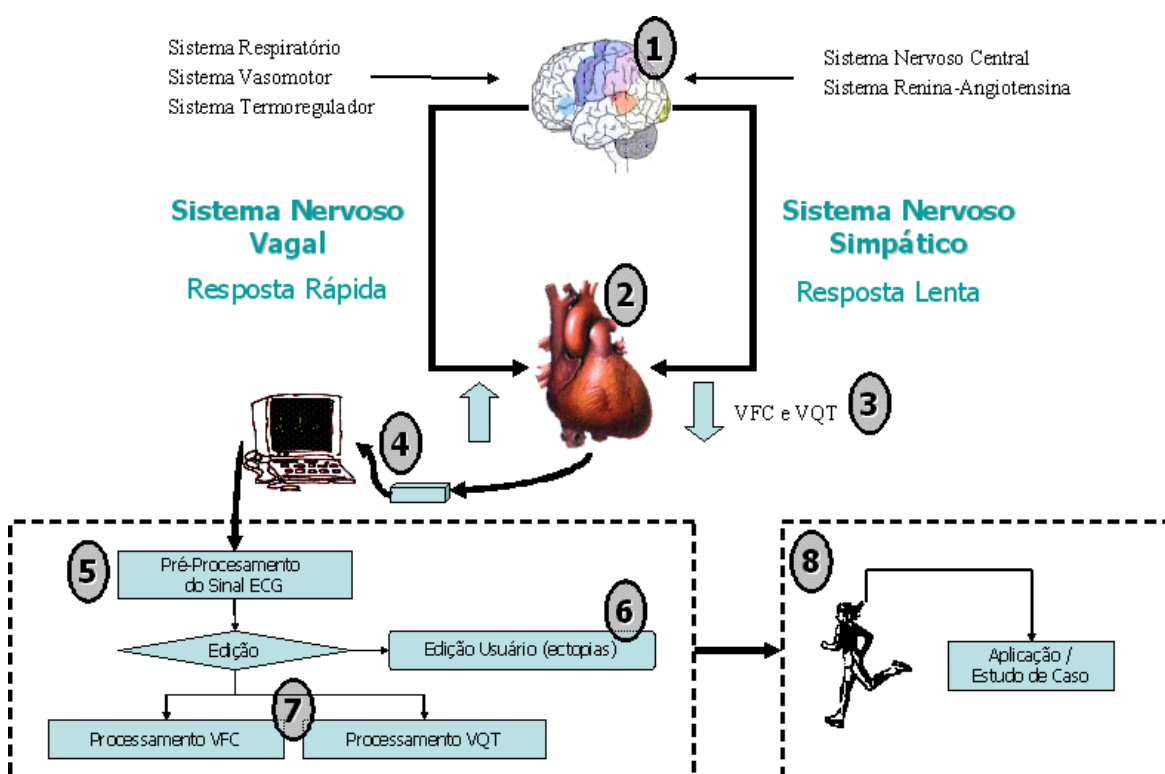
Sistema Respiratório
Sistema Vasomotor
Sistema Termoregulador

1

Sistema Nervoso Central
Sistema Renina-Angiotensina

Sistema Nervoso Vagal
Resposta Rápida

Sistema Nervoso Simpático
Resposta Lenta

2

VFC e VQT

3

4

5

Pré-Procesamento do Sinal ECG

Edição

Edição Usuário (ectopias)

6

7

Processamento VFC

Processamento VQT

8

Aplicação / Estudo de Caso